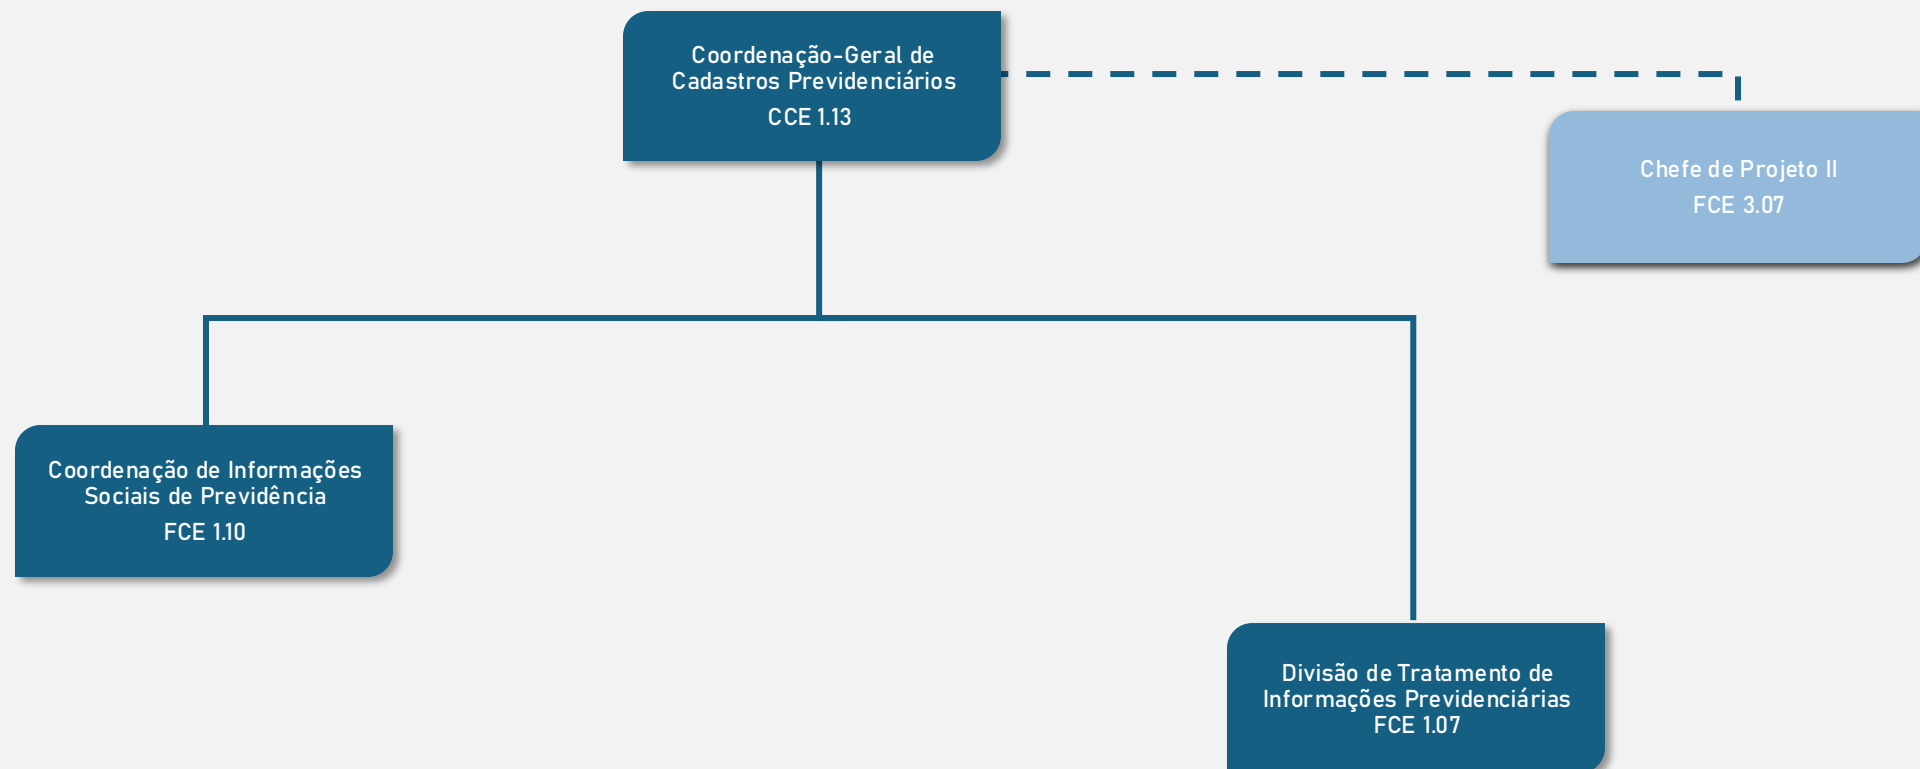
Coordenação-Geral de Cadastros Previdenciários
CCE 1.13

Chefe de Projeto II
FCE 3.07

Coordenação de Informações Sociais de Previdência
FCE 1.10

Divisão de Tratamento de Informações Previdenciárias
FCE 1.07